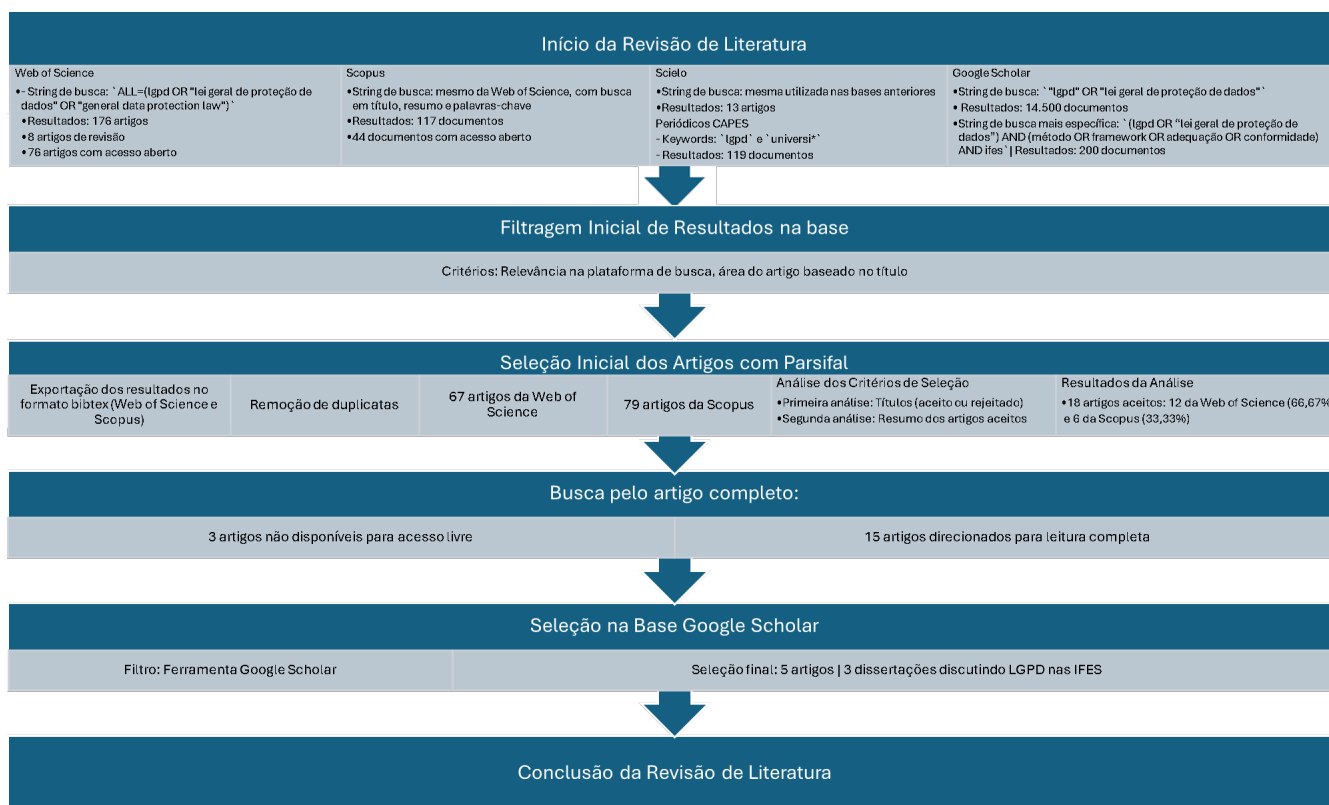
Início da Revisão de Literatura

Web of Science
•- String de busca: `ALL=(lgpd OR "lei geral de proteção de dados" OR "general data protection law")`
•Resultados: 176 artigos
•8 artigos de revisão
•76 artigos com acesso aberto

Scopus
•String de busca: mesmo da Web of Science, com busca em título, resumo e palavras-chave
•Resultados: 117 documentos
•44 documentos com acesso aberto

Scielo
•String de busca: mesma utilizada nas bases anteriores
•Resultados: 13 artigos
Periódicos CAPES
- Keywords: `lgpd` e `universi*`
- Resultados: 119 documentos

Google Scholar
•String de busca: `"lgpd" OR "lei geral de proteção de dados"`
•Resultados: 14.500 documentos
•String de busca mais específica: `(lgpd OR "lei geral de proteção de dados") AND (método OR framework OR adequação OR conformidade) AND ifes` | Resultados: 200 documentos

Filtragem Inicial de Resultados na base

Critérios: Relevância na plataforma de busca, área do artigo baseado no título

Seleção Inicial dos Artigos com Parsifal

Exportação dos resultados no formato bibtex (Web of Science e Scopus)

Remoção de duplicatas

67 artigos da Web of Science

79 artigos da Scopus

Análise dos Critérios de Seleção
•Primeira análise: Títulos (aceito ou rejeitado)
•Segunda análise: Resumo dos artigos aceitos

Resultados da Análise
•18 artigos aceitos: 12 da Web of Science (66,67% e 6 da Scopus (33,33%)

Busca pelo artigo completo:

3 artigos não disponíveis para acesso livre

15 artigos direcionados para leitura completa

Seleção na Base Google Scholar

Filtro: Ferramenta Google Scholar

Seleção final: 5 artigos | 3 dissertações discutindo LGPD nas IFES

Conclusão da Revisão de Literatura